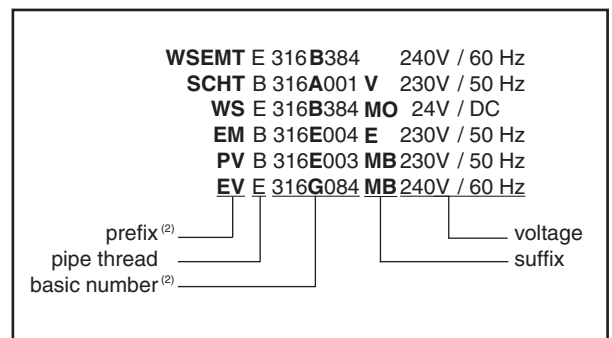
WSEMT E 316B384 240V / 60 Hz
SCHT B 316A001 V 230V / 50 Hz
WS E 316B384 MO 24V / DC
EM B 316E004 E 230V / 50 Hz
PV B 316E003 MB 230V / 50 Hz
EV E 316G084 MB 240V / 60 Hz

prefix $^{(2)}$
pipe thread
basic number $^{(2)}$
voltage
suffix